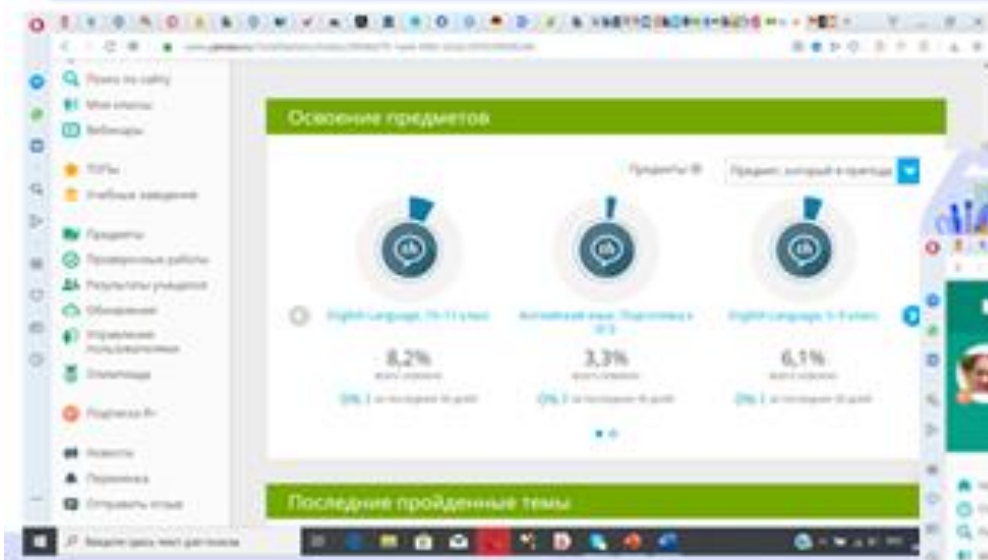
Поиск по сайту
Мои классы
Вебинары
ТОПы
Учебные заведения
Предметы
Проверочные работы
Результаты учащихся
Обновления
Управление пользователями
Олимпиада
Подписка Pr
Новости
Переписка
Отправить отзыв

Освоение предметов

Предметы
Предмет, который я преподаю

English Language, 10-11 класс
8,2%
всего освоено
0% за последние 30 дней

Английский язык. Подготовка к ЕГЭ
3,3%
всего освоено
0% за последние 30 дней

English Language, 5-9 класс
6,1%
всего освоено
0% за последние 30 дней

Последние пройденные темы

Введите здесь текст для поиска